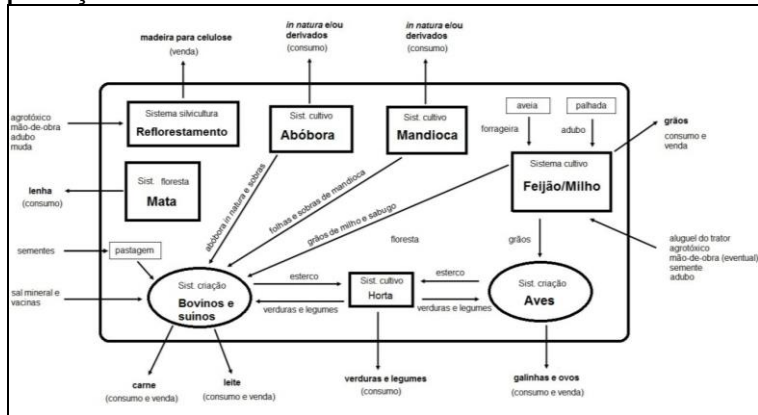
madeira para celulose
(venda)

in natura e/ou derivados
(consumo)

in natura e/ou derivados
(consumo)

agrotóxico
mão-de-obra
adubo
muda

Sistema silvicultura
Reflorestamento

Sist. cultivo
Abóbora

Sist. cultivo
Mandioca

aveia

palhada

forrageira

adubo

grãos
consumo e venda

Sistema cultivo
Feijão/Milho

Sist. floresta
Mata

lenha
(consumo)

abóbora in natura e sobras

folhas e sobras de mandioca

grãos de milho e sabugo

floresta

grãos

aluguel do trator
agrotóxico
mão-de-obra (eventual)
semente
adubo

sementes

pastagem

sal mineral e vacinas

Sist. criação
Bovinos e suínos

esterco

Sist. cultivo
Horta

esterco

Sist. criação
Aves

verduras e legumes

verduras e legumes

carne
(consumo e venda)

leite
(consumo e venda)

verduras e legumes
(consumo)

galinhas e ovos
(consumo e venda)